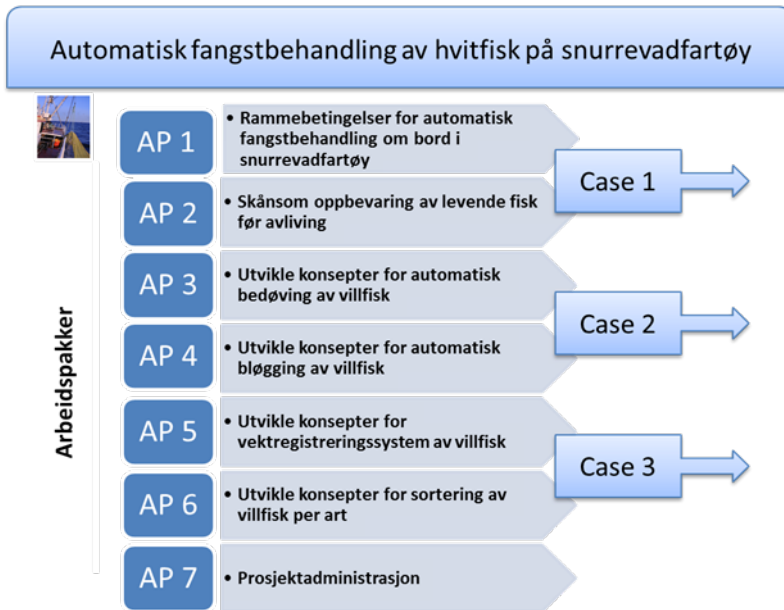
Automatisk fangstbehandling av hvitfisk på snurrevadfartøy

Arbeidspakker

AP 1
• Rammebetingelser for automatisk fangstbehandling om bord i snurrevadfartøy

AP 2
• Skånsom oppbevaring av levende fisk før avliving

Case 1

AP 3
• Utvikle konsepter for automatisk bedøving av villfisk

AP 4
• Utvikle konsepter for automatisk bløgging av villfisk

Case 2

AP 5
• Utvikle konsepter for vektregistreringssystem av villfisk

AP 6
• Utvikle konsepter for sortering av villfisk per art

Case 3

AP 7
• Prosjektadministrasjon